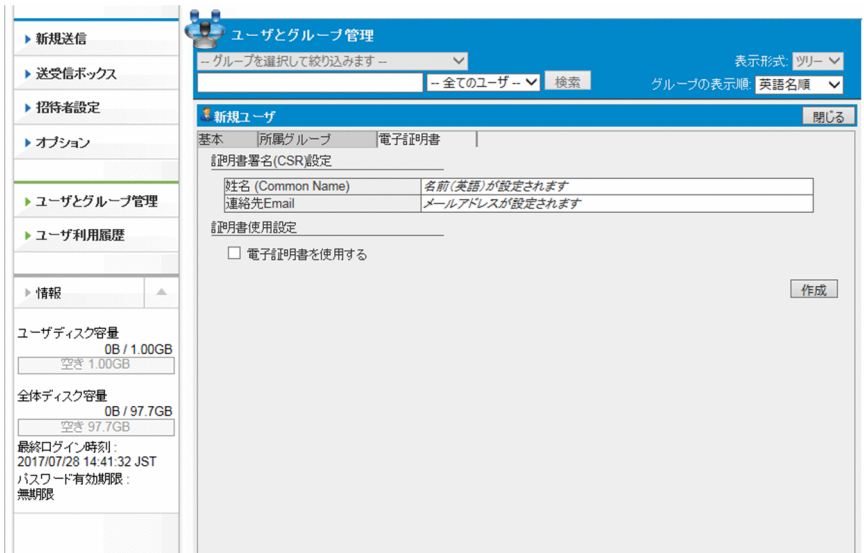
▸ 新規送信

▸ 送受信ボックス

▸ 招待者設定

▸ オプション

▸ ユーザとグループ管理

▸ ユーザ利用履歴

▸ 情報

ユーザディスク容量
0B / 1.00GB
空き 1.00GB

全体ディスク容量
0B / 97.7GB
空き 97.7GB

最終ログイン時刻 :
2017/07/28 14:41:32 JST
パスワード有効期限 :
無期限

ユーザとグループ管理

-- グループを選択して絞り込みます --
-- 全てのユーザ -- 検索
表示形式: ツリー
グループの表示順: 英語名順

新規ユーザ
閉じる

基本 | 所属グループ | 電子証明書

証明書署名(CSR)設定

| 姓名 (Common Name) | 名前(英語)が設定されます |
|---|---|
| 連絡先Email | メールアドレスが設定されます |

証明書使用設定

☐ 電子証明書を使用する

作成